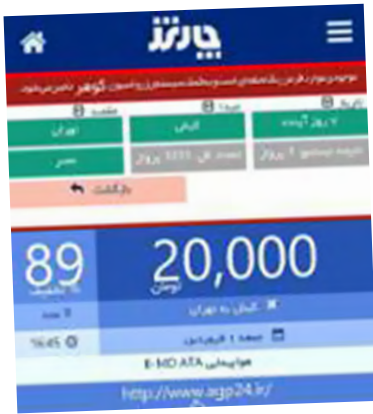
چارتر

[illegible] گوهر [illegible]

مقصد
مبدا
تاریخ

تهران
کیش
۷ روز آینده

مصر
جستجو در ۳۳۳ پرواز
تاریخ امروز ۱ پرواز

بازگشت

89
تخفیف

20,000
تومان

کیش به تهران

۲ صندلی

جمعه ۱ فروردین

16:45

هواپیمایی

E-MD ATA

http://www.agp24.ir/